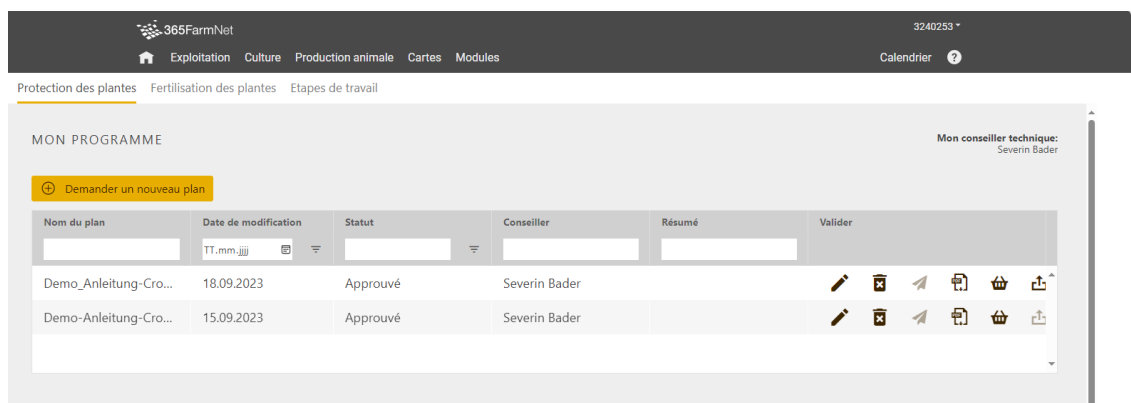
365FarmNet

3240253

Exploitation Culture Production animale Cartes Modules

Calendrier ?

Protection des plantes Fertilisation des plantes Etapes de travail

MON PROGRAMME

Mon conseiller technique:
Severin Bader

Demander un nouveau plan

| Nom du plan | Date de modification | Statut | Conseiller | Résumé | Valider |
|---|---|---|---|---|---|
| | TT.mm.jjjj | | | | |
| Demo_Anleitung-Cro... | 18.09.2023 | Approuvé | Severin Bader | | |
| Demo-Anleitung-Cro... | 15.09.2023 | Approuvé | Severin Bader | | |